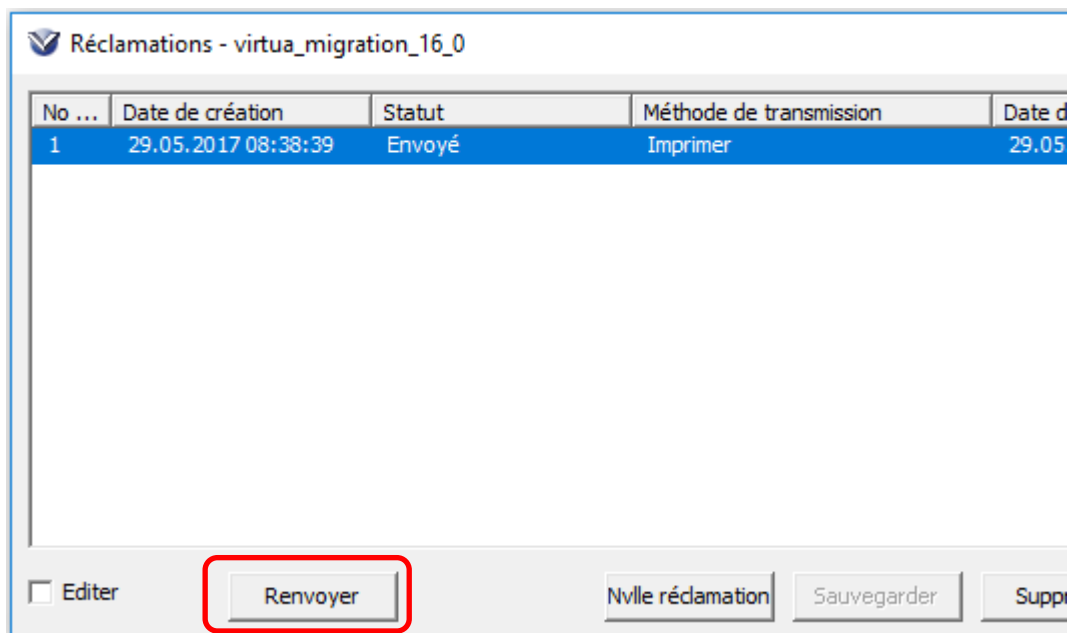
Réclamations - virtua_migration_16_0

| No ... | Date de création | Statut | Méthode de transmission | Date d |
|---|---|---|---|---|
| 1 | 29.05.2017 08:38:39 | Envoyé | Imprimer | 29.05 |

Editer

Renvoyer

Nvlle réclamation

Sauvegarder

Supp